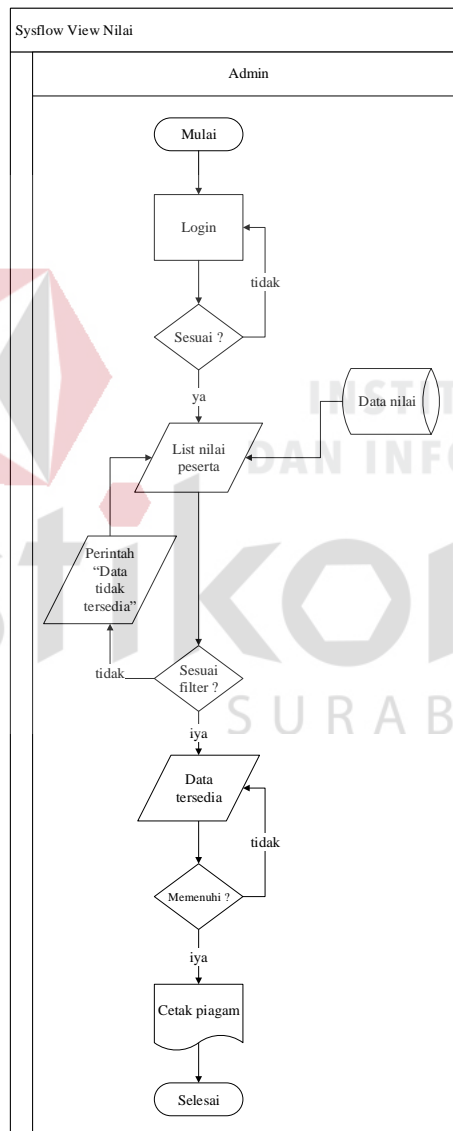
Sysflow View Nilai

Admin

Mulai

Login

tidak

Sesuai ?

ya

Data nilai

List nilai peserta

INSTI

DAN INFO

Perintah "Data tidak tersedia"

tidak

Sesuai filter ?

SURAB

iya

Data tersedia

tidak

Memenuhi ?

iya

Cetak piagam

Selesai